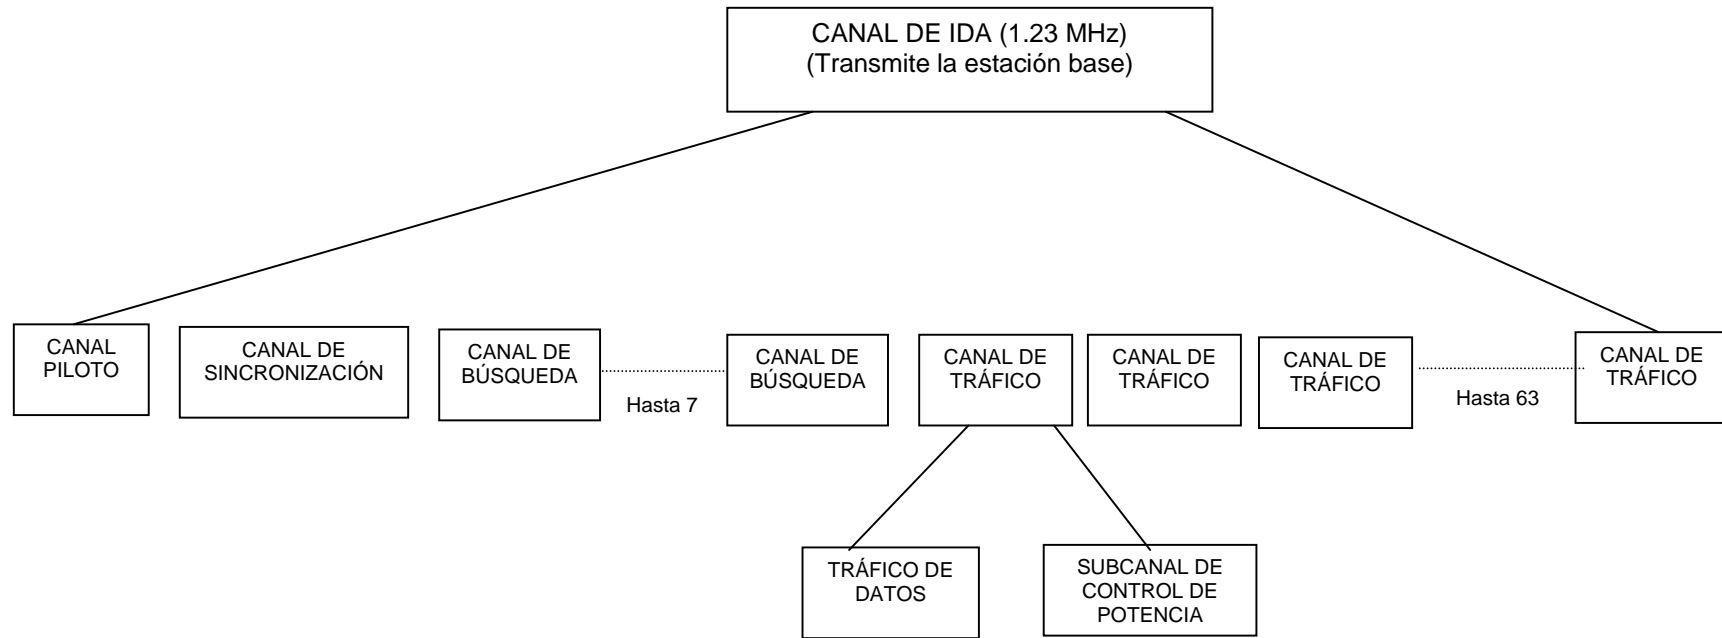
CANAL DE IDA (1.23 MHz)
(Transmite la estación base)

CANAL PILOTO

CANAL DE SINCRONIZACIÓN

CANAL DE BÚSQUEDA

Hasta 7

CANAL DE BÚSQUEDA

CANAL DE TRÁFICO

CANAL DE TRÁFICO

CANAL DE TRÁFICO

Hasta 63

CANAL DE TRÁFICO

TRÁFICO DE DATOS

SUBCANAL DE CONTROL DE POTENCIA